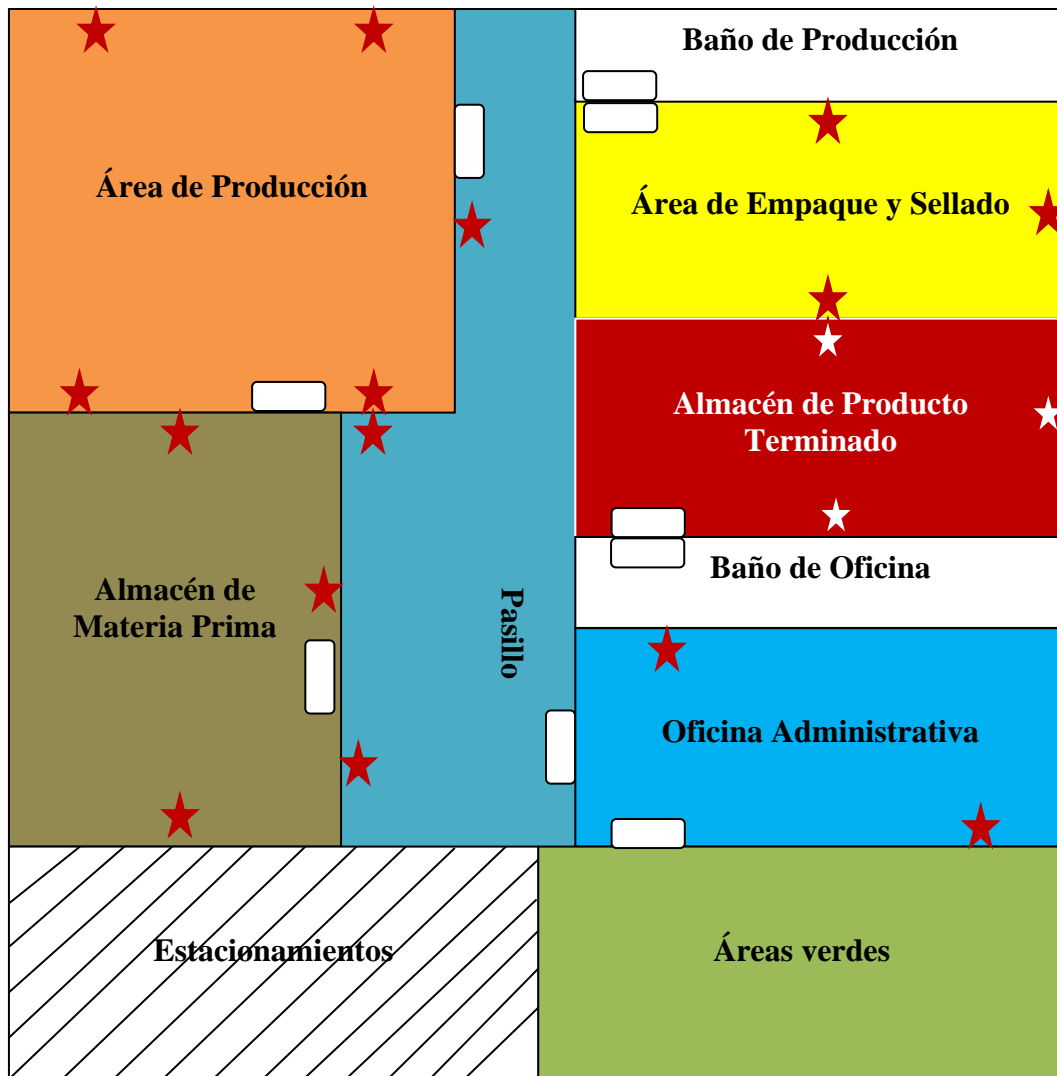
Baño de Producción

Área de Producción

Área de Empaque y Sellado

Almacén de Producto Terminado

Baño de Oficina

Almacén de Materia Prima

Pasillo

Oficina Administrativa

Estacionamientos

Áreas verdes